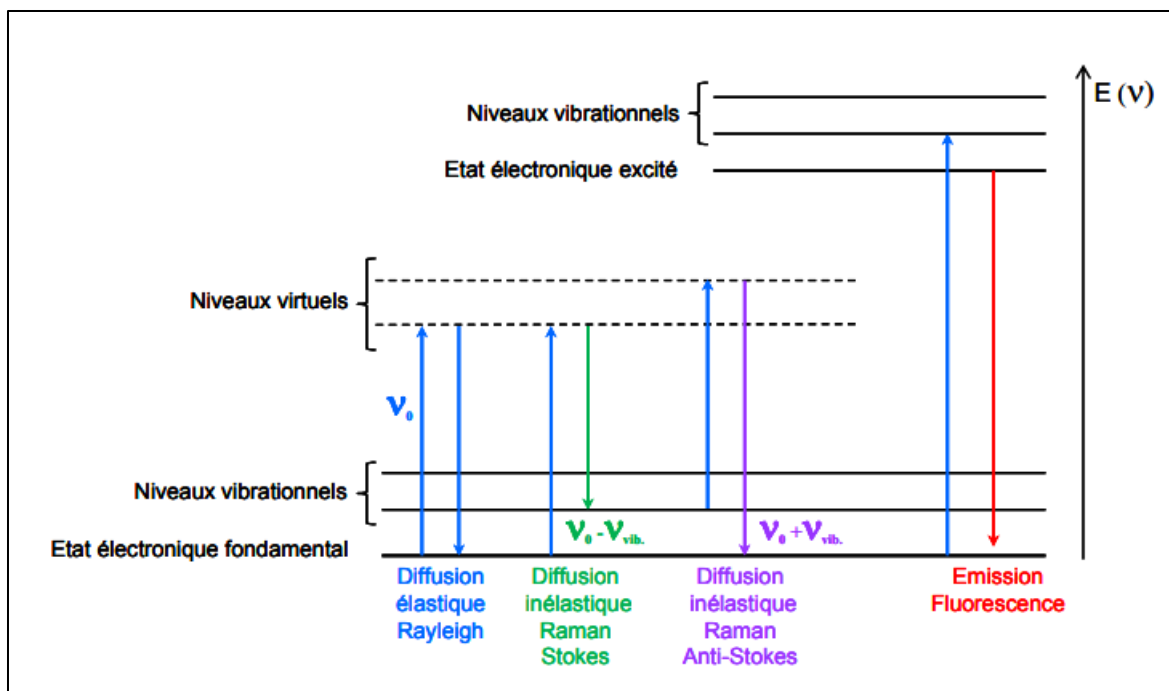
Niveaux vibrationnels

Etat électronique excité

E $(\nu)$

Niveaux virtuels

$\nu_0$

Niveaux vibrationnels

$\nu_0 - \nu_{vib.}$

$\nu_0 + \nu_{vib.}$

Etat électronique fondamental

Diffusion élastique Rayleigh

Diffusion inélastique Raman Stokes

Diffusion inélastique Raman Anti-Stokes

Emission Fluorescence